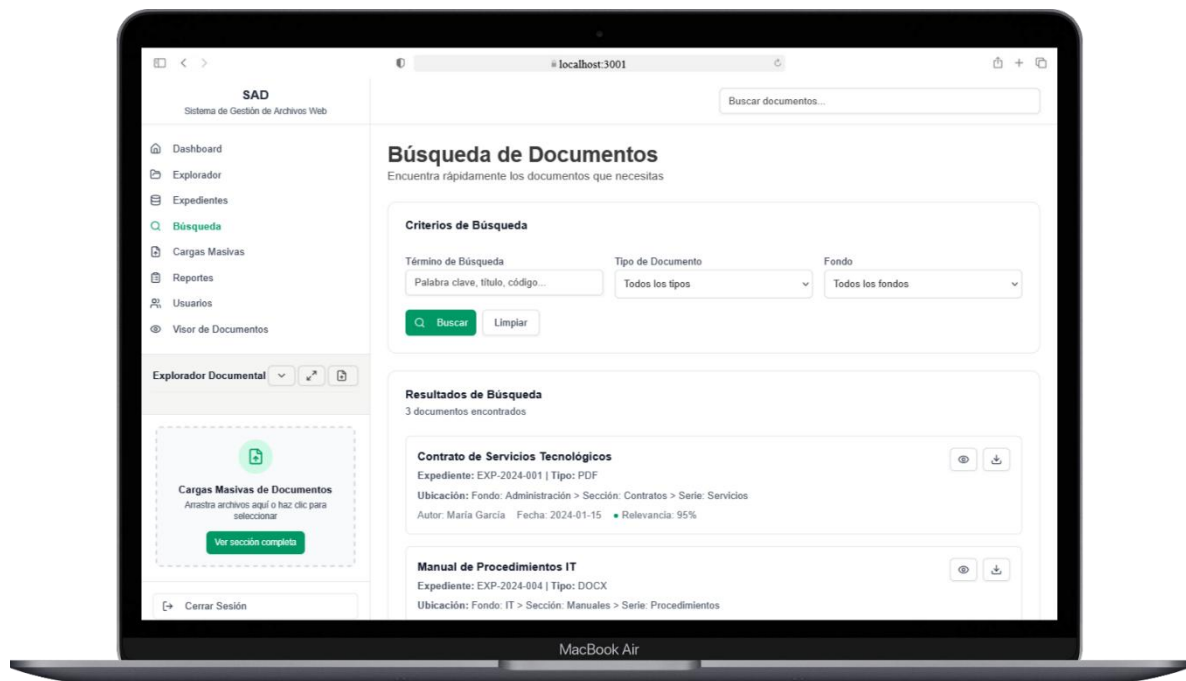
localhost:3001

SAD
Sistema de Gestión de Archivos Web

Buscar documentos...

Dashboard
Explorador
Expedientes
Búsqueda
Cargas Masivas
Reportes
Usuarios
Visor de Documentos

Explorador Documental

Cargas Masivas de Documentos
Arrastra archivos aquí o haz clic para seleccionar
Ver sección completa

Cerrar Sesión

Búsqueda de Documentos
Encuentra rápidamente los documentos que necesitas

Criterios de Búsqueda

Término de Búsqueda
Palabra clave, título, código...
Tipo de Documento
Todos los tipos
Fondo
Todos los fondos

Buscar
Limpiar

Resultados de Búsqueda
3 documentos encontrados

Contrato de Servicios Tecnológicos
Expediente: EXP-2024-001 | Tipo: PDF
Ubicación: Fondo: Administración > Sección: Contratos > Serie: Servicios
Autor: María García Fecha: 2024-01-15 • Relevancia: 95%

Manual de Procedimientos IT
Expediente: EXP-2024-004 | Tipo: DOCX
Ubicación: Fondo: IT > Sección: Manuales > Serie: Procedimientos

MacBook Air